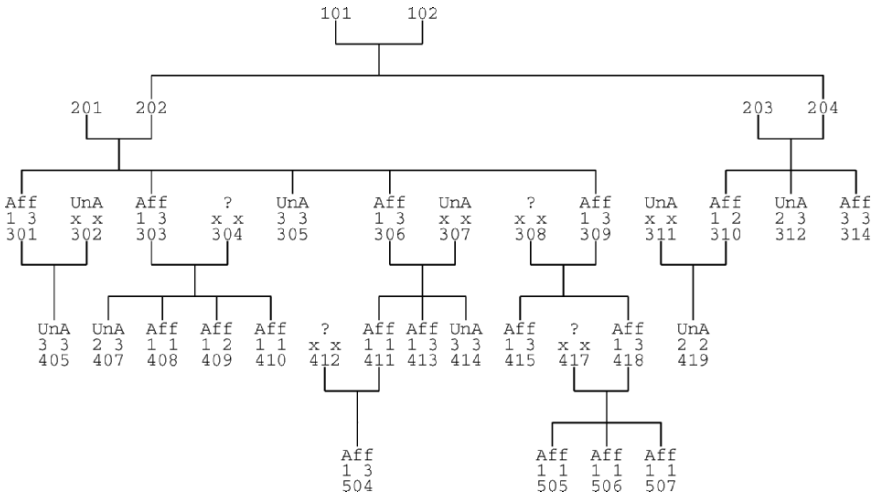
101 102

201 202

203 204

Aff
1 3
301

UnA
x x
302

Aff
1 3
303

?
x x
304

UnA
3 3
305

Aff
1 3
306

UnA
x x
307

?
x x
308

Aff
1 3
309

UnA
x x
311

Aff
1 2
310

UnA
2 3
312

Aff
3 3
314

UnA
3 3
405

UnA
2 3
407

Aff
1 1
408

Aff
1 2
409

Aff
1 1
410

?
x x
412

Aff
1 1
411

Aff
1 3
413

UnA
3 3
414

Aff
1 3
415

?
x x
417

Aff
1 3
418

UnA
2 2
419

Aff
1 3
504

Aff
1 1
505

Aff
1 1
506

Aff
1 1
507